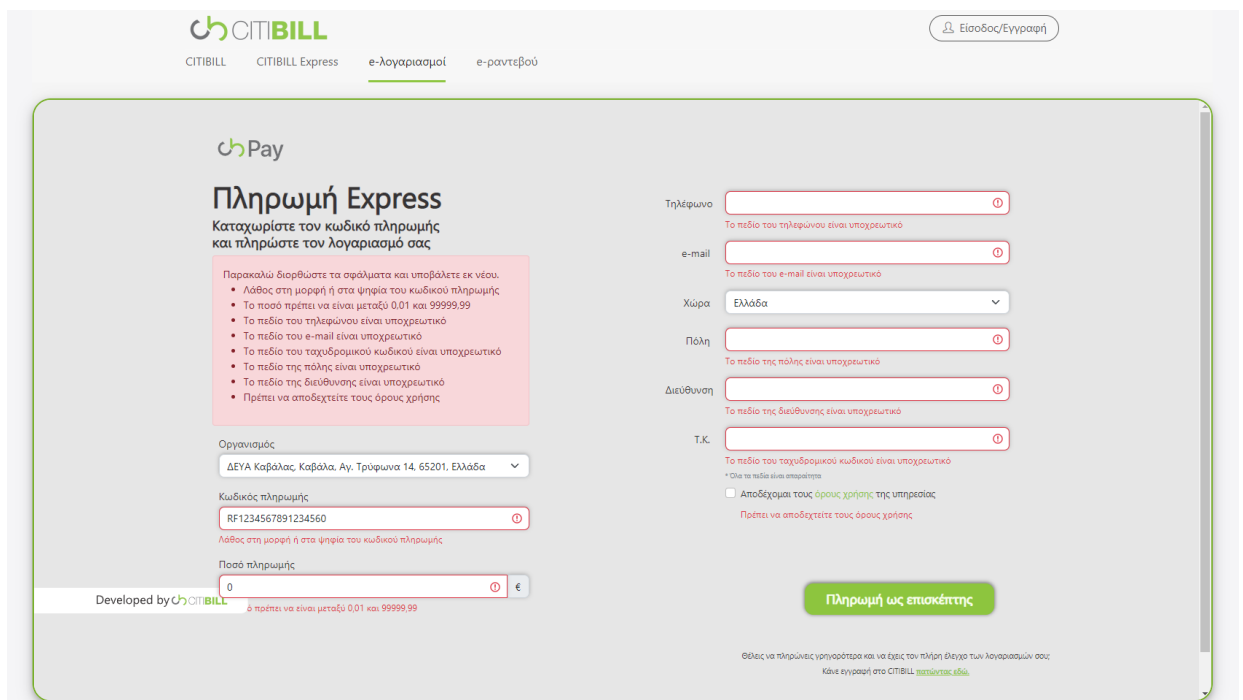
CITIBILL

Είσοδος/Εγγραφή

CITIBILL CITIBILL Express e-λογαριασμοί e-ραντεβού

Pay

Πληρωμή Express
Καταχωρίστε τον κωδικό πληρωμής και πληρώστε τον λογαριασμό σας

Παρακαλώ διορθώστε τα σφάλματα και υποβάλετε εκ νέου.
- Λάθος στη μορφή ή στα ψηφία του κωδικού πληρωμής
- Το ποσό πρέπει να είναι μεταξύ 0,01 και 99999,99
- Το πεδίο του τηλεφώνου είναι υποχρεωτικό
- Το πεδίο του e-mail είναι υποχρεωτικό
- Το πεδίο του ταχυδρομικού κωδικού είναι υποχρεωτικό
- Το πεδίο της πόλης είναι υποχρεωτικό
- Το πεδίο της διεύθυνσης είναι υποχρεωτικό
- Πρέπει να αποδεχτείτε τους όρους χρήσης

Οργανισμός
ΔΕΥΑ Καβάλας, Καβάλα, Αγ. Τρύφωνα 14, 65201, Ελλάδα

Κωδικός πληρωμής
RF1234567891234560
Λάθος στη μορφή ή στα ψηφία του κωδικού πληρωμής

Ποσό πληρωμής
0 €
ό πρέπει να είναι μεταξύ 0,01 και 99999,99

Developed by CITIBILL

Τηλέφωνο
Το πεδίο του τηλεφώνου είναι υποχρεωτικό

e-mail
Το πεδίο του e-mail είναι υποχρεωτικό

Χώρα
Ελλάδα

Πόλη
Το πεδίο της πόλης είναι υποχρεωτικό

Διεύθυνση
Το πεδίο της διεύθυνσης είναι υποχρεωτικό

Τ.Κ.
Το πεδίο του ταχυδρομικού κωδικού είναι υποχρεωτικό

* Όλα τα πεδία είναι απαραίτητα

Αποδέχομαι τους όρους χρήσης της υπηρεσίας

Πρέπει να αποδεχτείτε τους όρους χρήσης

Πληρωμή ως επισκέπτης

Θέλεις να πληρώνεις γρηγορότερα και να έχεις τον πλήρη έλεγχο των λογαριασμών σου;
Κάνε εγγραφή στο CITIBILL πατώντας εδώ.